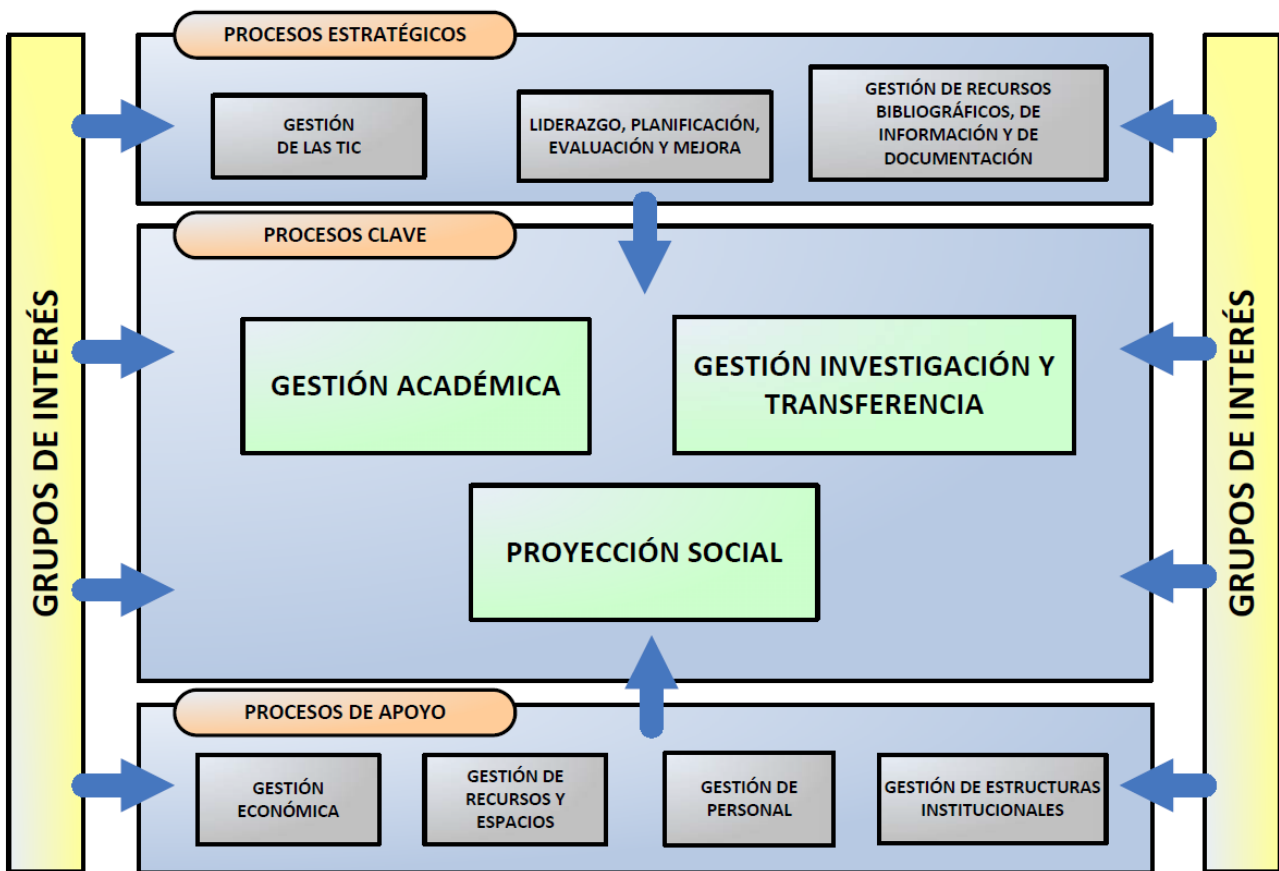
GRUPOS DE INTERÉS

PROCESOS ESTRATÉGICOS

GESTIÓN DE LAS TIC

LIDERAZGO, PLANIFICACIÓN, EVALUACIÓN Y MEJORA

GESTIÓN DE RECURSOS BIBLIOGRÁFICOS, DE INFORMACIÓN Y DE DOCUMENTACIÓN

PROCESOS CLAVE

GESTIÓN ACADÉMICA

GESTIÓN INVESTIGACIÓN Y TRANSFERENCIA

PROYECCIÓN SOCIAL

PROCESOS DE APOYO

GESTIÓN ECONÓMICA

GESTIÓN DE RECURSOS Y ESPACIOS

GESTIÓN DE PERSONAL

GESTIÓN DE ESTRUCTURAS INSTITUCIONALES

GRUPOS DE INTERÉS